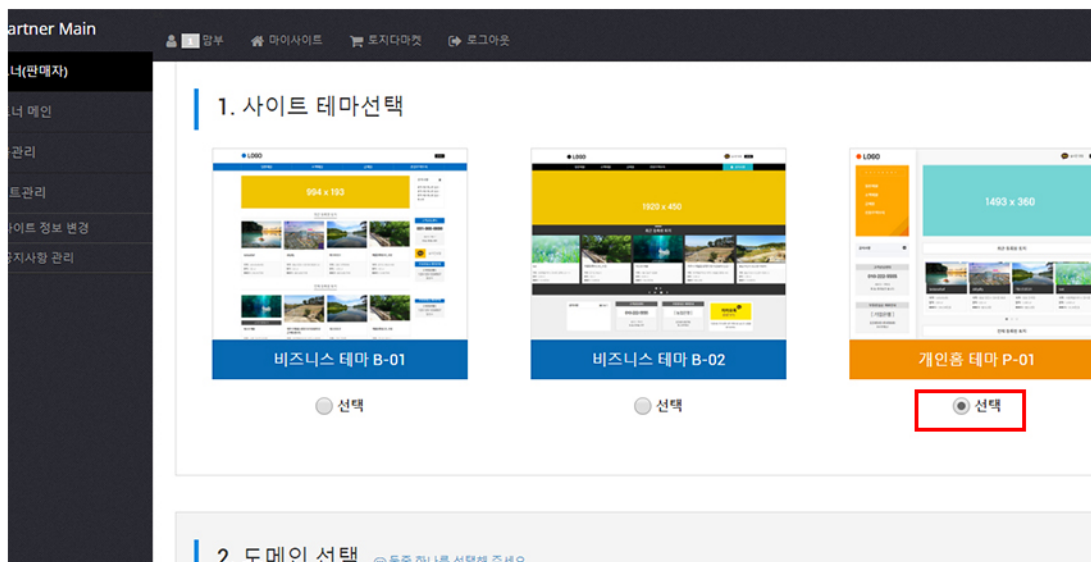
artner Main

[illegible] 망부　마이사이트　토지다마켓　로그아웃

너(판매자)
너 메인
관리
트관리
이트 정보 변경
공지사항 관리

1. 사이트 테마선택

LOGO
994 x 193
비즈니스 테마 B-01
선택

LOGO
1920 x 450
비즈니스 테마 B-02
선택

LOGO
1493 x 360
개인홈 테마 P-01
선택

2. 도메인 선택 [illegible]